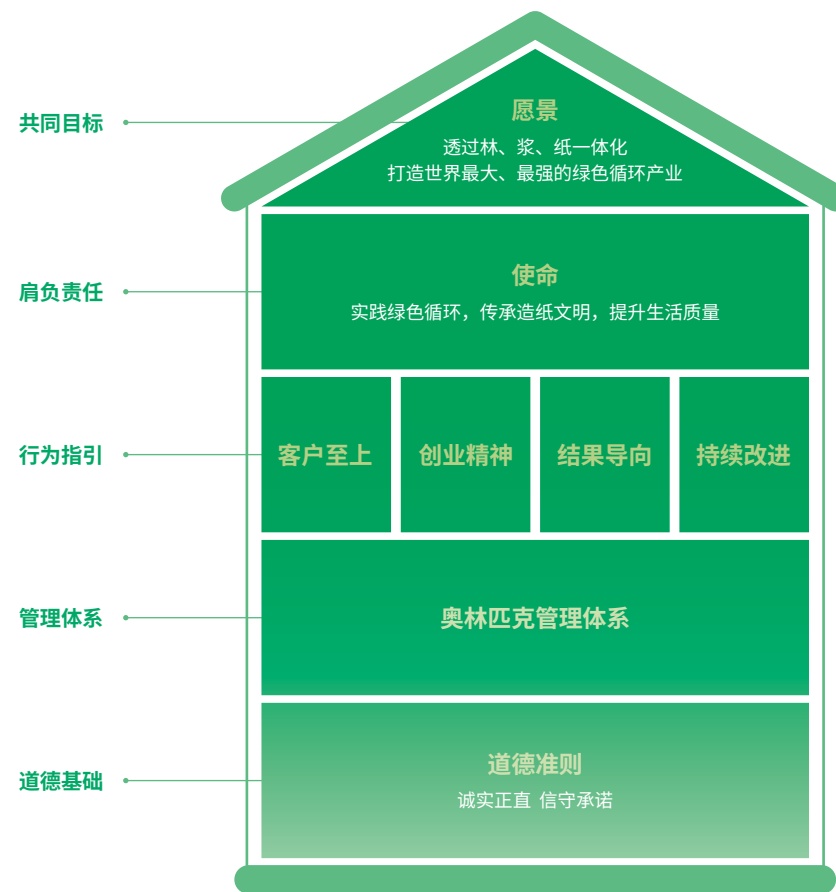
共同目标

愿景
透过林、浆、纸一体化
打造世界最大、最强的绿色循环产业

肩负责任

使命
实践绿色循环，传承造纸文明，提升生活质量

行为指引

客户至上

创业精神

结果导向

持续改进

管理体系

奥林匹克管理体系

道德基础

道德准则
诚实正直 信守承诺